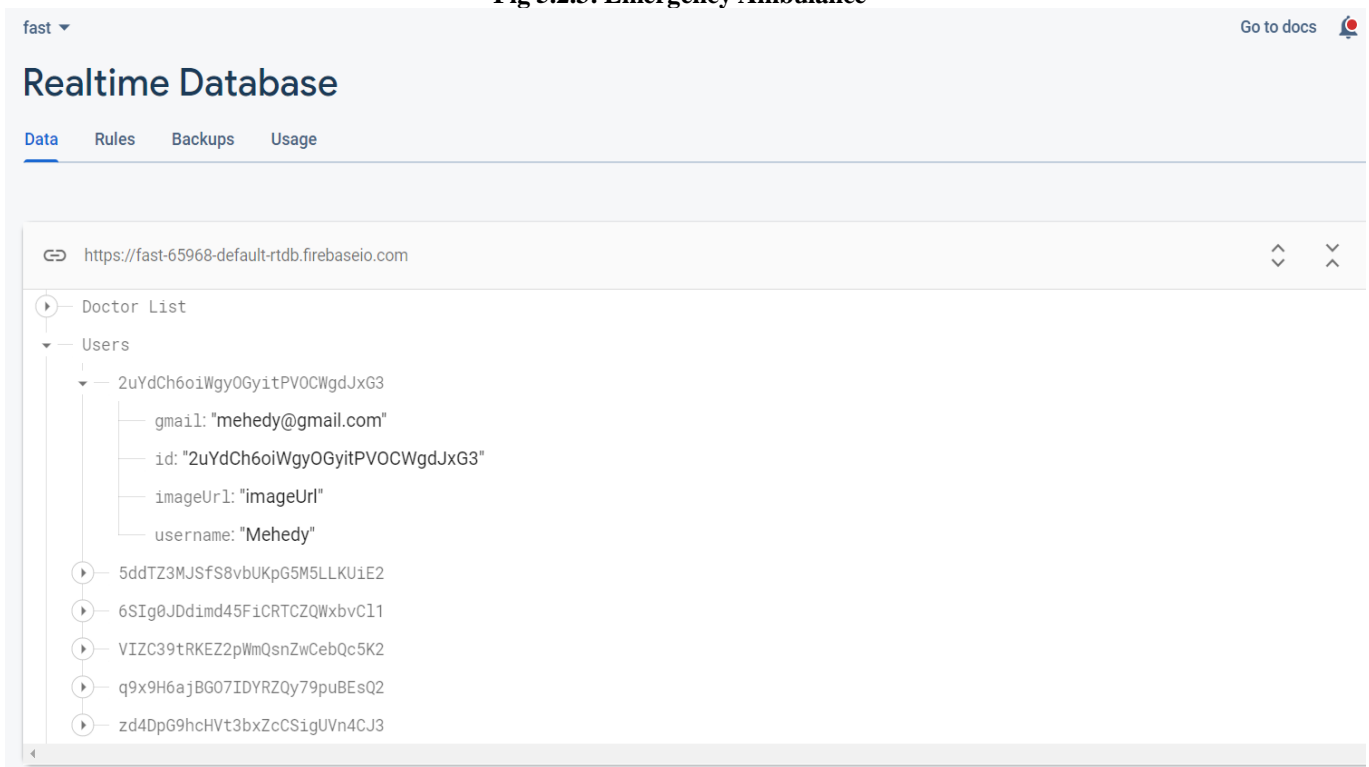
Fig 5.2.5: Emergency Ambulance

fast ▾

Go to docs

Realtime Database

Data Rules Backups Usage

https://fast-65968-default-rtdb.firebaseio.com

Doctor List

Users

2uYdCh6oiWgyOGyitPVOCWgdJxG3

gmail: "mehedy@gmail.com"

id: "2uYdCh6oiWgyOGyitPVOCWgdJxG3"

imageUrl: "imageUrl"

username: "Mehedy"

5ddTZ3MJSfS8vbUKpG5M5LLKUiE2

6SIg0JDdimd45FiCRTCZQWxbvCl1

VIZC39tRKEZ2pWmQsnZwCebQc5K2

q9x9H6ajBGO7IDYRZQy79puBEsQ2

zd4DpG9hcHVt3bxZcCSigUVn4CJ3